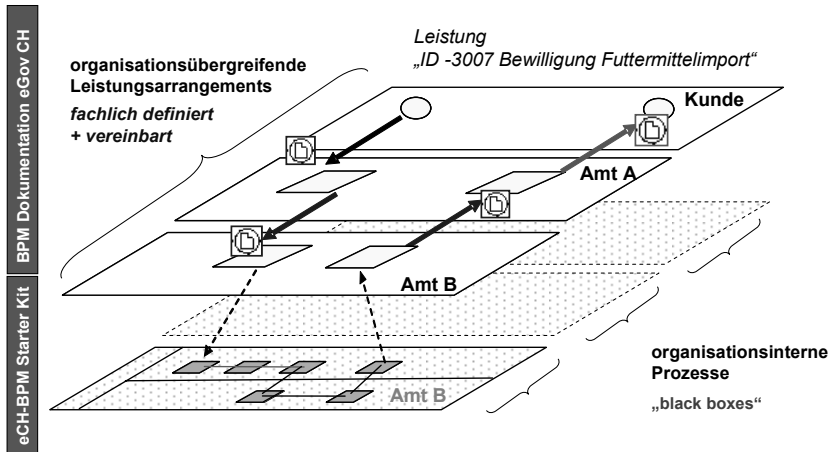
BPM Dokumentation eGov CH

eCH-BPM Starter Kit

organisationsübergreifende Leistungsarrangements

fachlich definiert + vereinbart

Leistung „ID -3007 Bewilligung Futtermittelimport“

Kunde

Amt A

Amt B

Amt B

organisationsinterne Prozesse

„black boxes“